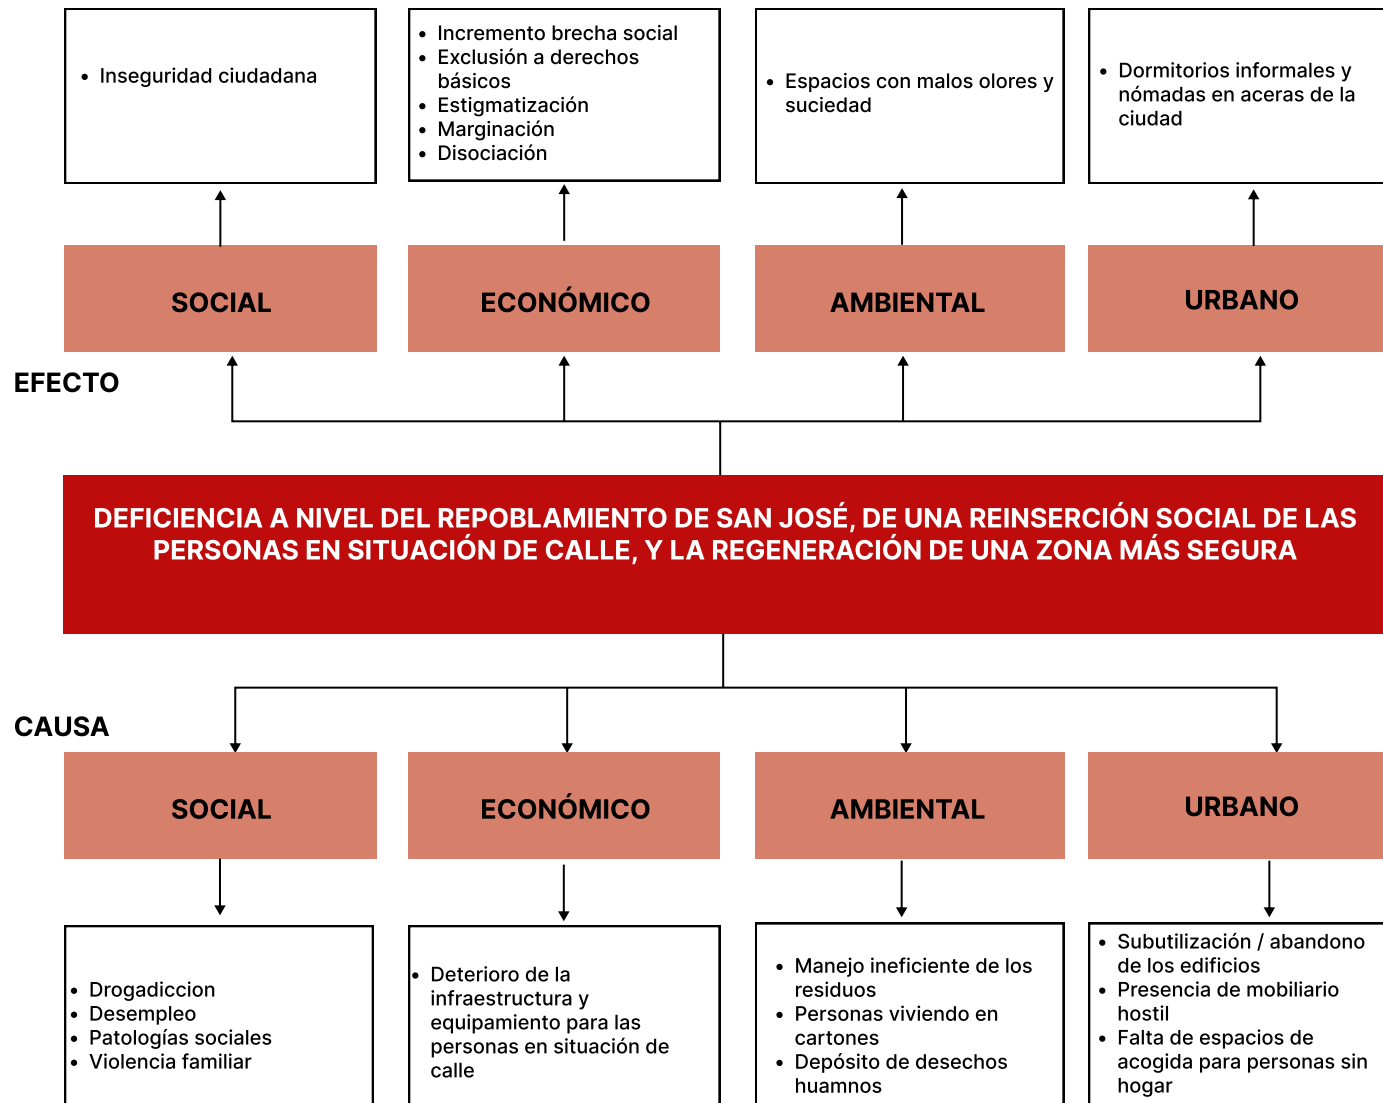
• Inseguridad ciudadana

• Incremento brecha social
• Exclusión a derechos básicos
• Estigmatización
• Marginación
• Disociación

• Espacios con malos olores y suciedad

• Dormitorios informales y nómadas en aceras de la ciudad

SOCIAL

ECONÓMICO

AMBIENTAL

URBANO

EFECTO

DEFICIENCIA A NIVEL DEL REPOBLAMIENTO DE SAN JOSÉ, DE UNA REINSERCIÓN SOCIAL DE LAS PERSONAS EN SITUACIÓN DE CALLE, Y LA REGENERACIÓN DE UNA ZONA MÁS SEGURA

CAUSA

SOCIAL

ECONÓMICO

AMBIENTAL

URBANO

• Drogadiccion
• Desempleo
• Patologías sociales
• Violencia familiar

• Deterioro de la infraestructura y equipamiento para las personas en situación de calle

• Manejo ineficiente de los residuos
• Personas viviendo en cartones
• Depósito de desechos huamnos

• Subutilización / abandono de los edificios
• Presencia de mobiliario hostil
• Falta de espacios de acogida para personas sin hogar